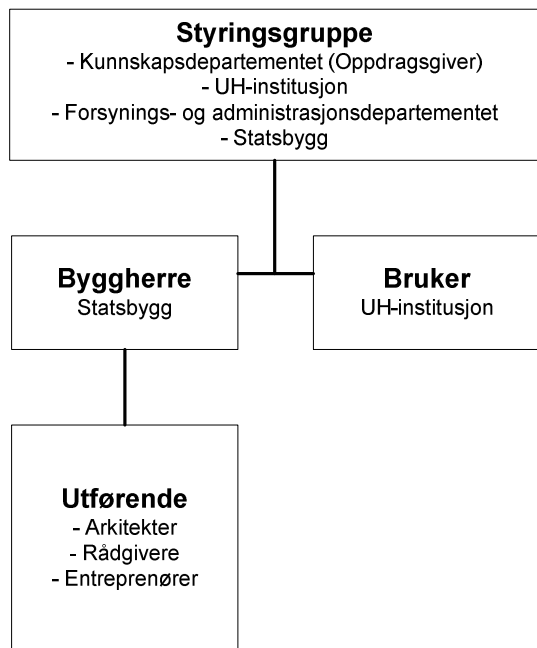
Styringsgruppe
- Kunnskapsdepartementet (Oppdragsgiver)
- UH-institusjon
- Forsynings- og administrasjonsdepartementet
- Statsbygg

Byggherre
Statsbygg

Bruker
UH-institusjon

Utførende
- Arkitekter
- Rådgivere
- Entreprenører